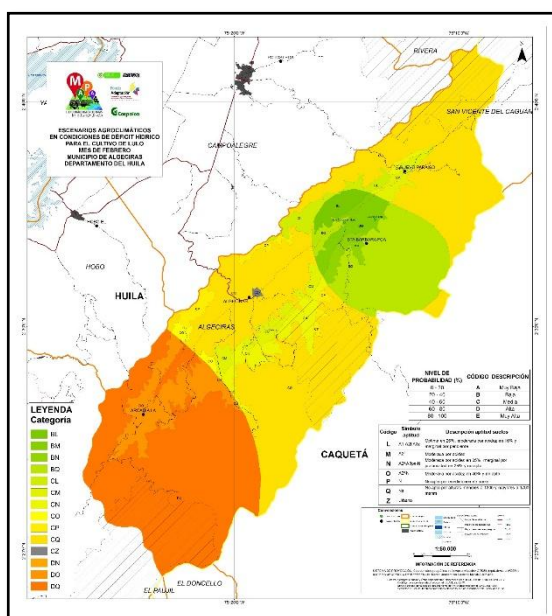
ESCENARIOS AGROCLIMÁTICOS EN CONDICIONES DE DÉFICIT HÍDRICO PARA EL CULTIVO DE LULO MES DE FEBRERO MUNICIPIO DE ALGECIRAS DEPARTAMENTO DEL HUILA

Corpoica

RIVERA

SAN VICENTE DEL CAGUÁN

CAMPOALEGRE

HOBO

HUILA

ALGECIRAS

CAQUETÁ

EL PAUJIL

EL DONCELLO

LEYENDA
Categoría
BL
BM
BN
BO
CL
CM
CN
CO
CP
CQ
CZ
DN
DO
DQ

| NIVEL DE PROBABILIDAD (%) | CÓDIGO | DESCRIPCIÓN |
|---|---|---|
| 0 - 20 | A | Muy Baja |
| 20 - 40 | B | Baja |
| 40 - 60 | C | Media |
| 60 - 80 | D | Alta |
| 80 - 100 | E | Muy Alta |

| Código | Símbolo aptitud | Descripción aptitud suelos |
|---|---|---|
| L | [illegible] | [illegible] |
| M | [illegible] | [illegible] |
| N | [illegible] | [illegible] |
| O | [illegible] | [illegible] |
| P | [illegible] | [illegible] |
| Q | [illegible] | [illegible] |
| Z | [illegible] | Urbano |

1:150.000

INFORMACIÓN DE REFERENCIA